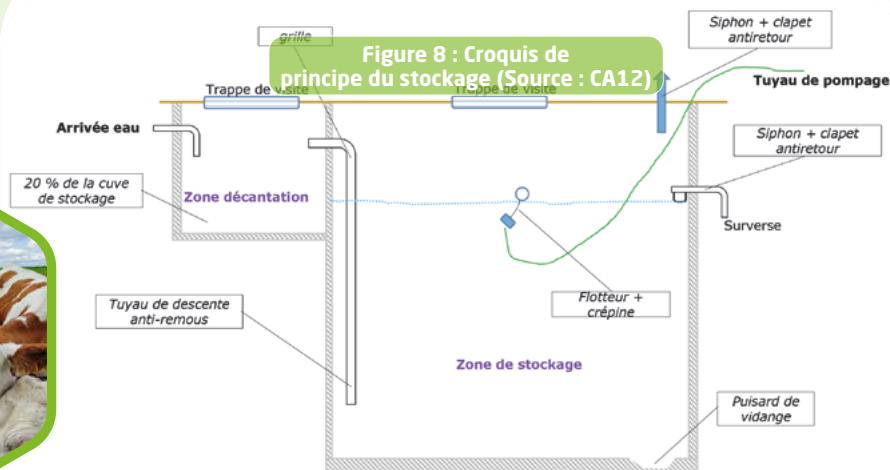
Figure 8 : Croquis de principe du stockage (Source : CA12)

grille

Siphon + clapet antiretour

Tuyau de pompage

Trappe de visite

Trappe de visite

Arrivée eau

Siphon + clapet antiretour

20 % de la cuve de stockage

Zone décantation

Surverse

Flotteur + crépine

Tuyau de descente anti-remous

Zone de stockage

Puisard de vidange